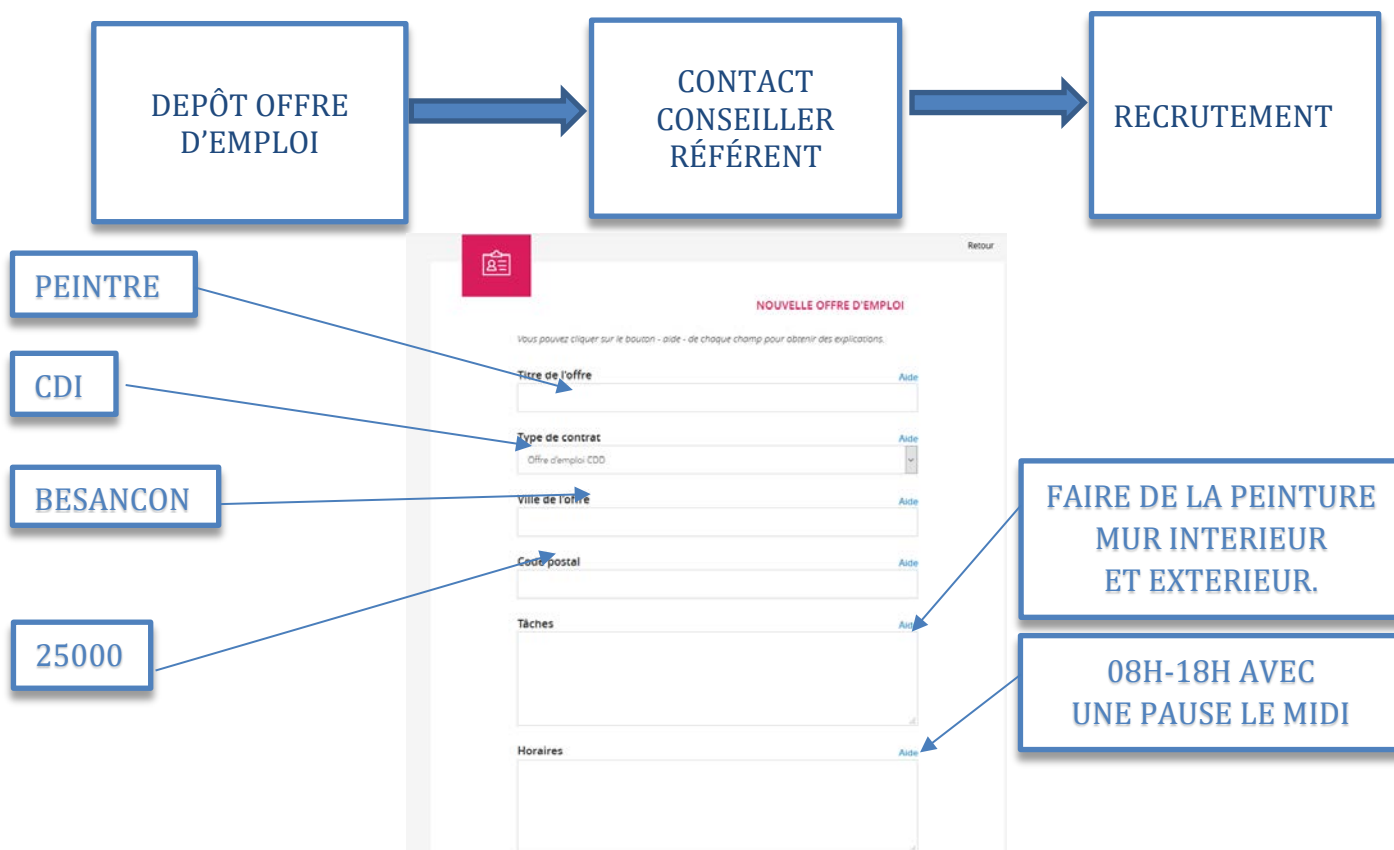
DEPÔT OFFRE D'EMPLOI

CONTACT CONSEILLER RÉFÉRENT

RECRUTEMENT

Retour

NOUVELLE OFFRE D'EMPLOI

Vous pouvez cliquer sur le bouton - aide - de chaque champ pour obtenir des explications.

Titre de l'offre
Aide

Type de contrat
Aide
Offre d'emploi CDD

Ville de l'offre
Aide

Code postal
Aide

Tâches
Aide

Horaires
Aide

PEINTRE

CDI

BESANCON

25000

FAIRE DE LA PEINTURE MUR INTERIEUR ET EXTERIEUR.

08H-18H AVEC UNE PAUSE LE MIDI